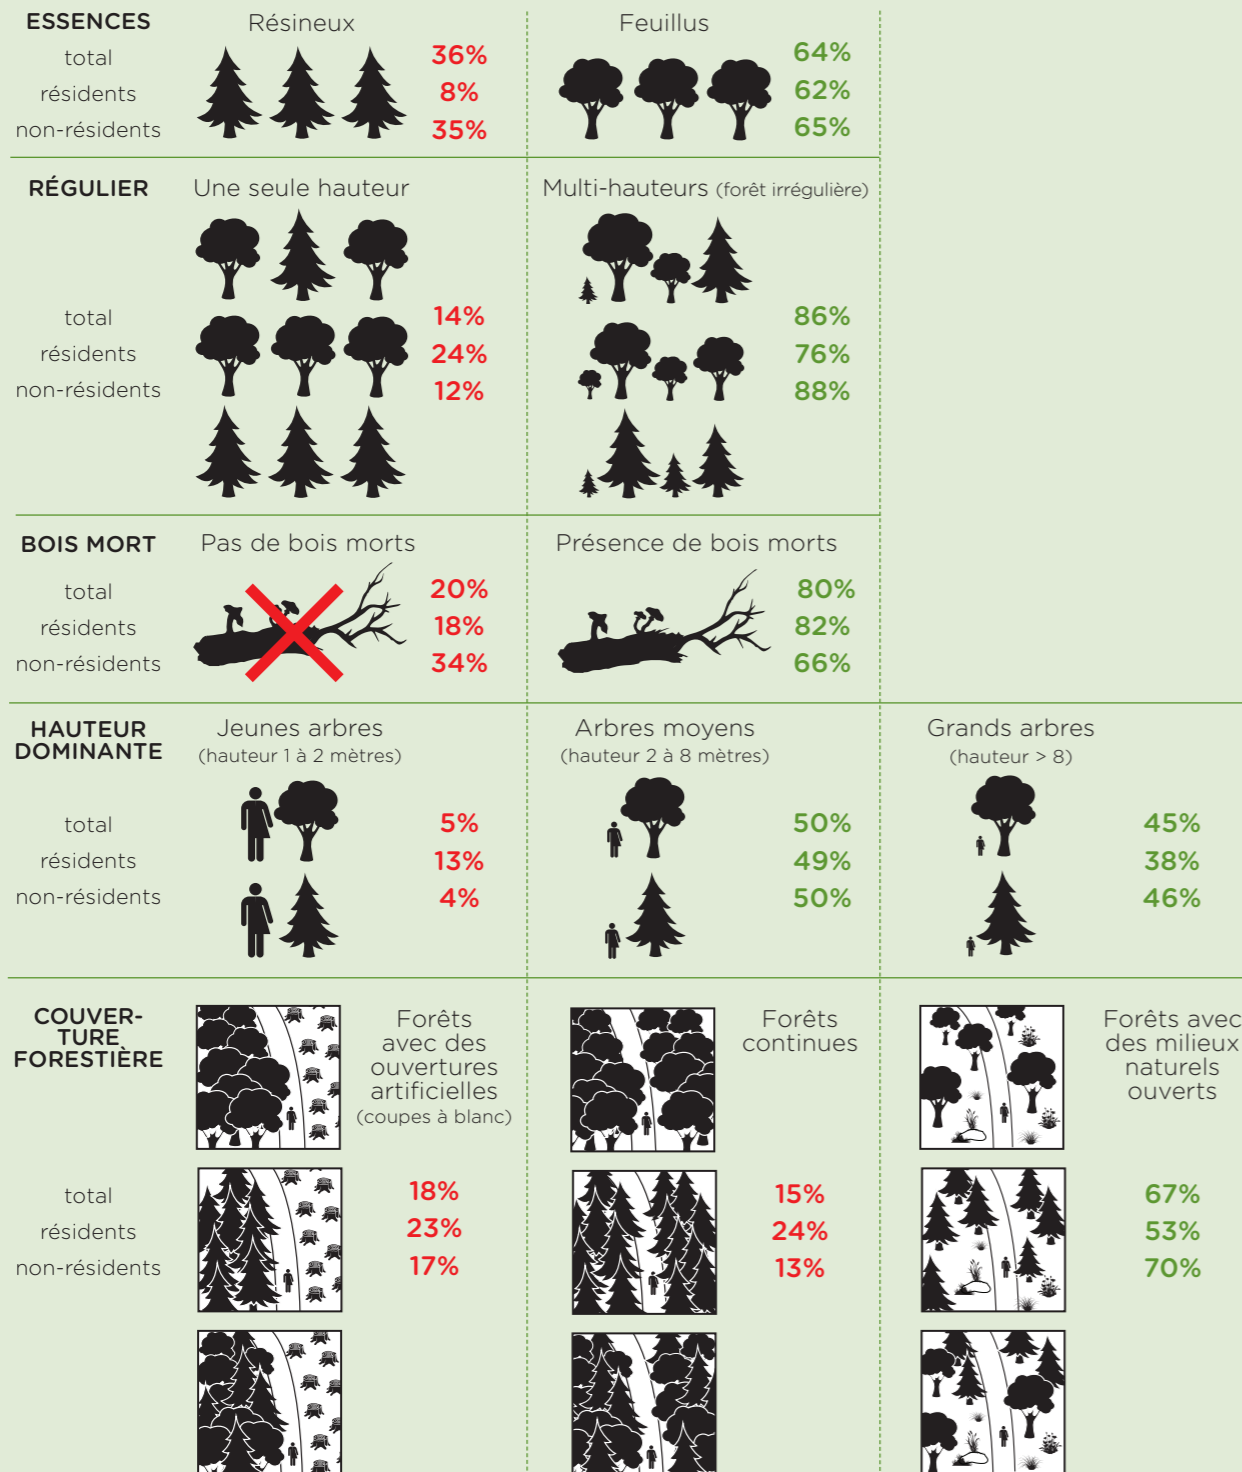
ESSENCES

Résineux

total 36%
résidents 8%
non-résidents 35%

Feuillus

64%
62%
65%

RÉGULIER

Une seule hauteur

total 14%
résidents 24%
non-résidents 12%

Multi-hauteurs (forêt irrégulière)

86%
76%
88%

BOIS MORT

Pas de bois morts

total 20%
résidents 18%
non-résidents 34%

Présence de bois morts

80%
82%
66%

HAUTEUR DOMINANTE

Jeunes arbres (hauteur 1 à 2 mètres)

total 5%
résidents 13%
non-résidents 4%

Arbres moyens (hauteur 2 à 8 mètres)

50%
49%
50%

Grands arbres (hauteur > 8)

45%
38%
46%

COUVERTURE FORESTIÈRE

Forêts avec des ouvertures artificielles (coupes à blanc)

total 18%
résidents 23%
non-résidents 17%

Forêts continues

15%
24%
13%

Forêts avec des milieux naturels ouverts

67%
53%
70%